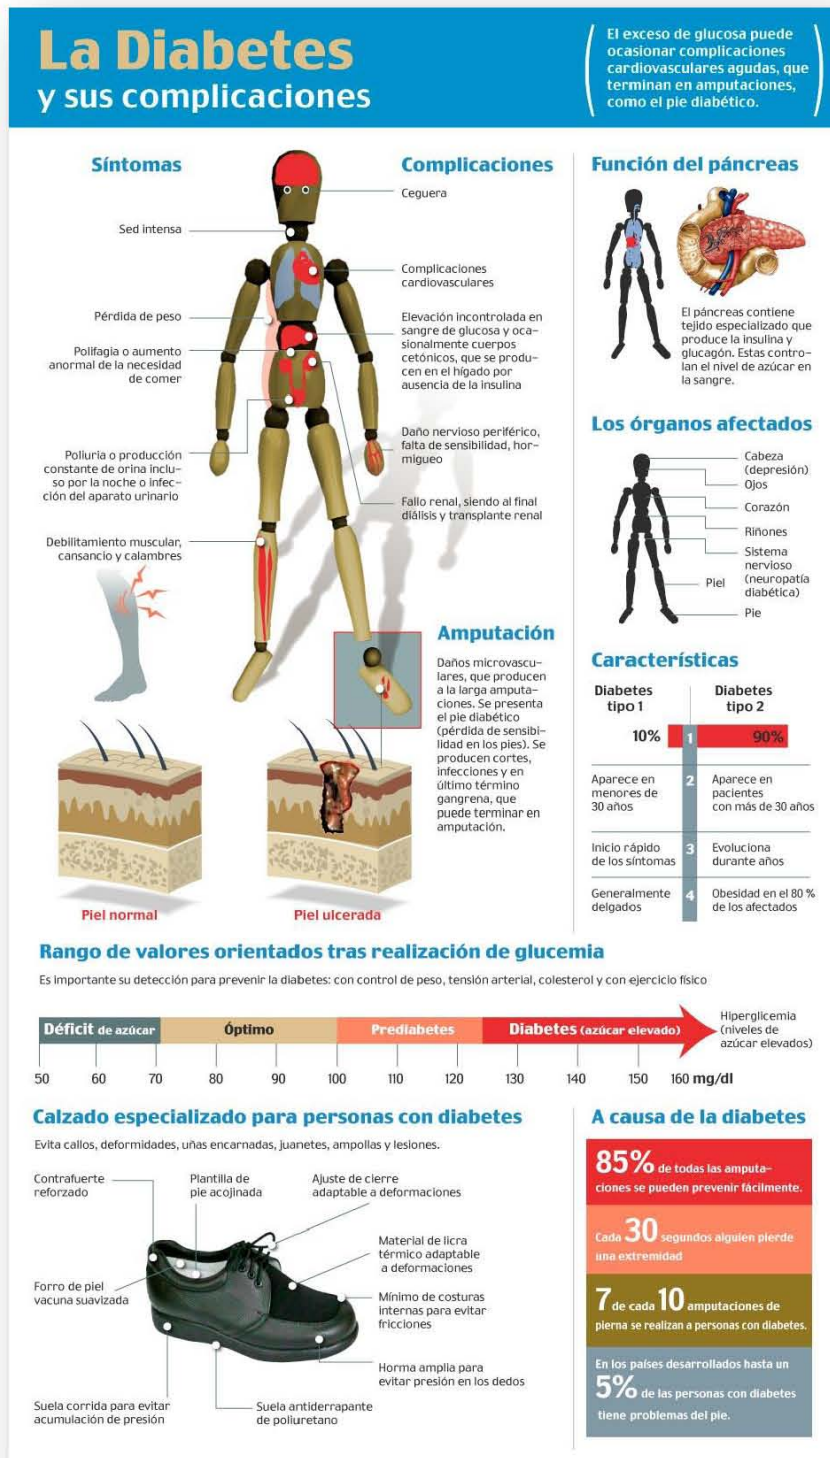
La Diabetes
y sus complicaciones

El exceso de glucosa puede ocasionar complicaciones cardiovasculares agudas, que terminan en amputaciones, como el pie diabético.

Síntomas

Sed intensa

Pérdida de peso

Polifagia o aumento anormal de la necesidad de comer

Poliuria o producción constante de orina incluso por la noche o infección del aparato urinario

Debilitamiento muscular, cansancio y calambres

Complicaciones

Ceguera

Complicaciones cardiovasculares

Elevación incontrolada en sangre de glucosa y ocasionalmente cuerpos cetónicos, que se producen en el hígado por ausencia de la insulina

Daño nervioso periférico, falta de sensibilidad, hormigueo

Fallo renal, siendo al final diálisis y transplante renal

Amputación

Daños microvasculares, que producen a la larga amputaciones. Se presenta el pie diabético (pérdida de sensibilidad en los pies). Se producen cortes, infecciones y en último término gangrena, que puede terminar en amputación.

Piel normal

Piel ulcerada

Función del páncreas

El páncreas contiene tejido especializado que produce la insulina y glucagón. Estas controlan el nivel de azúcar en la sangre.

Los órganos afectados

Cabeza (depresión)
Ojos
Corazón
Riñones
Sistema nervioso (neuropatía diabética)
Piel
Pie

Características

| Diabetes tipo 1 | | Diabetes tipo 2 |
|---|---|---|
| 10% | 1 | 90% |
| Aparece en menores de 30 años | 2 | Aparece en pacientes con más de 30 años |
| Inicio rápido de los síntomas | 3 | Evoluciona durante años |
| Generalmente delgados | 4 | Obesidad en el 80 % de los afectados |

Rango de valores orientados tras realización de glucemia

Es importante su detección para prevenir la diabetes: con control de peso, tensión arterial, colesterol y con ejercicio físico

Déficit de azúcar   Óptimo   Prediabetes   Diabetes (azúcar elevado)   Hiperglicemia (niveles de azúcar elevados)

50 60 70 80 90 100 110 120 130 140 150 160 mg/dl

Calzado especializado para personas con diabetes

Evita callos, deformidades, uñas encarnadas, juanetes, ampollas y lesiones.

Contrafuerte reforzado

Plantilla de pie acojinada

Ajuste de cierre adaptable a deformaciones

Material de licra térmico adaptable a deformaciones

Forro de piel vacuna suavizada

Mínimo de costuras internas para evitar fricciones

Horma amplia para evitar presión en los dedos

Suela corrida para evitar acumulación de presión

Suela antiderrapante de poliuretano

A causa de la diabetes

85% de todas las amputaciones se pueden prevenir fácilmente.

Cada 30 segundos alguien pierde una extremidad

7 de cada 10 amputaciones de pierna se realizan a personas con diabetes.

En los países desarrollados hasta un 5% de las personas con diabetes tiene problemas del pie.